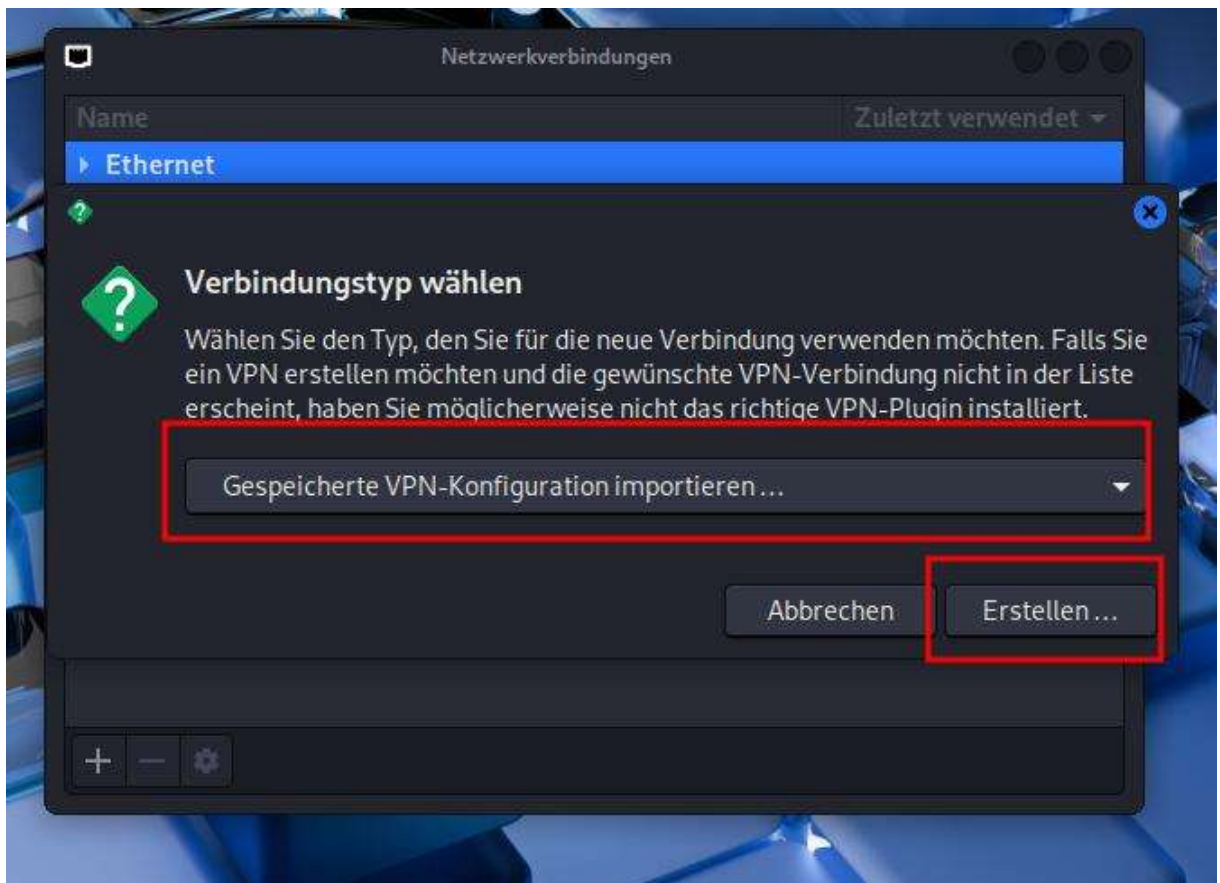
Netzwerkverbindungen

Name

Zuletzt verwendet

Ethernet

Verbindungstyp wählen

Wählen Sie den Typ, den Sie für die neue Verbindung verwenden möchten. Falls Sie ein VPN erstellen möchten und die gewünschte VPN-Verbindung nicht in der Liste erscheint, haben Sie möglicherweise nicht das richtige VPN-Plugin installiert.

Gespeicherte VPN-Konfiguration importieren …

Abbrechen

Erstellen …

+

−